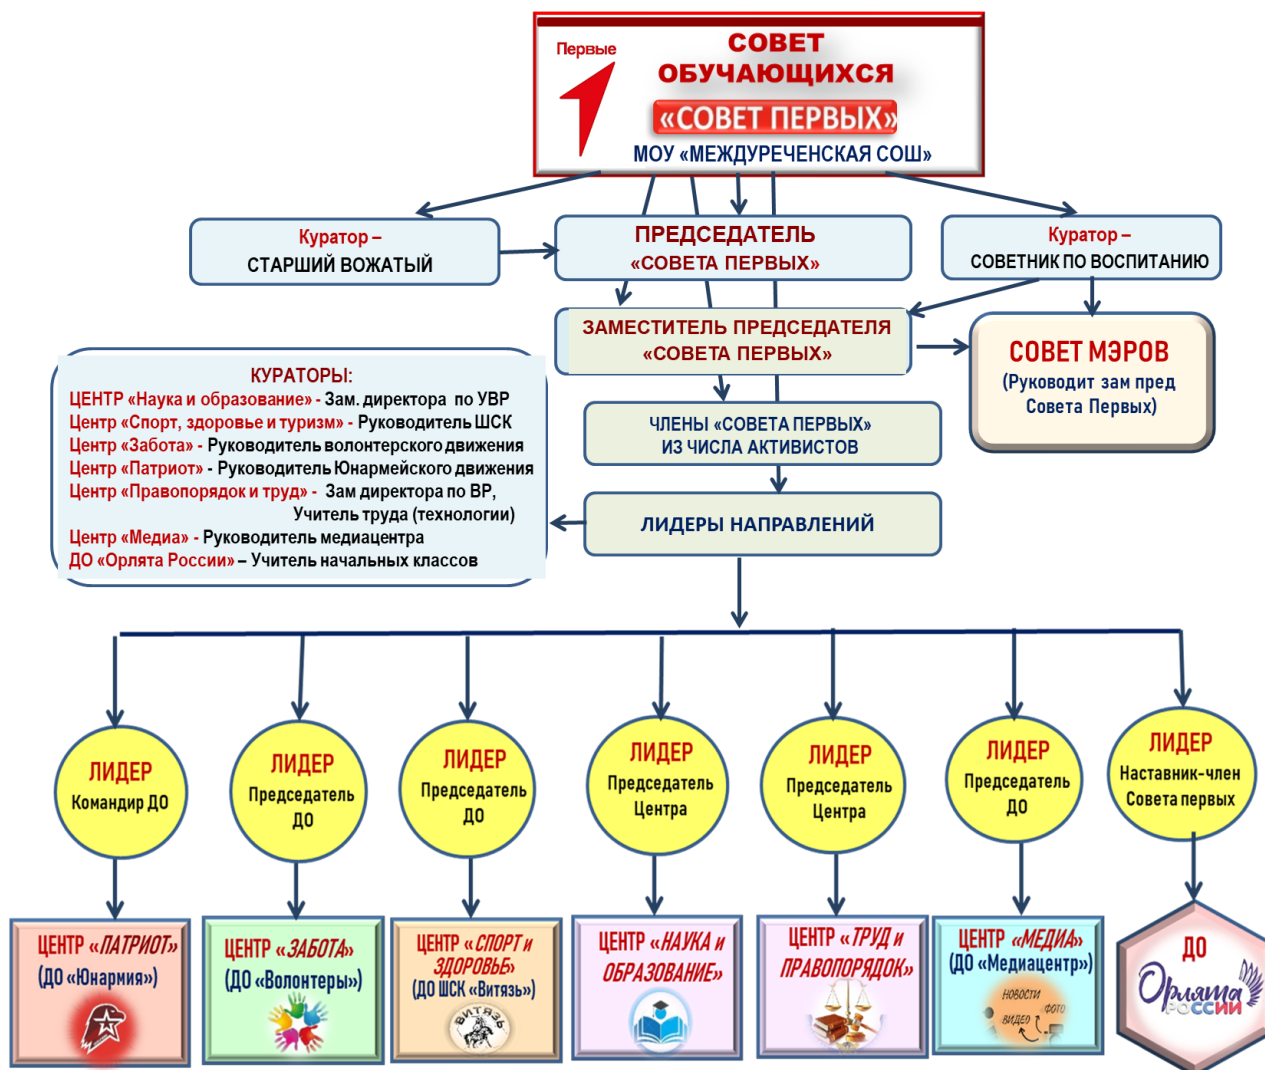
Первые

СОВЕТ ОБУЧАЮЩИХСЯ
«СОВЕТ ПЕРВЫХ»
МОУ «МЕЖДУРЕЧЕНСКАЯ СОШ»

Куратор – СТАРШИЙ ВОЖАТЫЙ

ПРЕДСЕДАТЕЛЬ «СОВЕТА ПЕРВЫХ»

Куратор – СОВЕТНИК ПО ВОСПИТАНИЮ

ЗАМЕСТИТЕЛЬ ПРЕДСЕДАТЕЛЯ «СОВЕТА ПЕРВЫХ»

СОВЕТ МЭРОВ
(Руководит зам пред Совета Первых)

КУРАТОРЫ:
ЦЕНТР «Наука и образование» - Зам. директора по УВР
Центр «Спорт, здоровье и туризм» - Руководитель ШСК
Центр «Забота» - Руководитель волонтерского движения
Центр «Патриот» - Руководитель Юнармейского движения
Центр «Правопорядок и труд» - Зам директора по ВР, Учитель труда (технологии)
Центр «Медиа» - Руководитель медиацентра
ДО «Орлята России» – Учитель начальных классов

ЧЛЕНЫ «СОВЕТА ПЕРВЫХ» ИЗ ЧИСЛА АКТИВИСТОВ

ЛИДЕРЫ НАПРАВЛЕНИЙ

ЛИДЕР Командир ДО

ЛИДЕР Председатель ДО

ЛИДЕР Председатель ДО

ЛИДЕР Председатель Центра

ЛИДЕР Председатель Центра

ЛИДЕР Председатель ДО

ЛИДЕР Наставник-член Совета первых

ЦЕНТР «ПАТРИОТ» (ДО «Юнармия»)

ЦЕНТР «ЗАБОТА» (ДО «Волонтеры»)

ЦЕНТР «СПОРТ и ЗДОРОВЬЕ» (ДО ШСК «Витязь»)
ВИТЯЗЬ

ЦЕНТР «НАУКА и ОБРАЗОВАНИЕ»

ЦЕНТР «ТРУД и ПРАВОПОРЯДОК»

ЦЕНТР «МЕДИА» (ДО «Медиацентр»)
НОВОСТИ ФОТО ВИДЕО

ДО
Орлята России